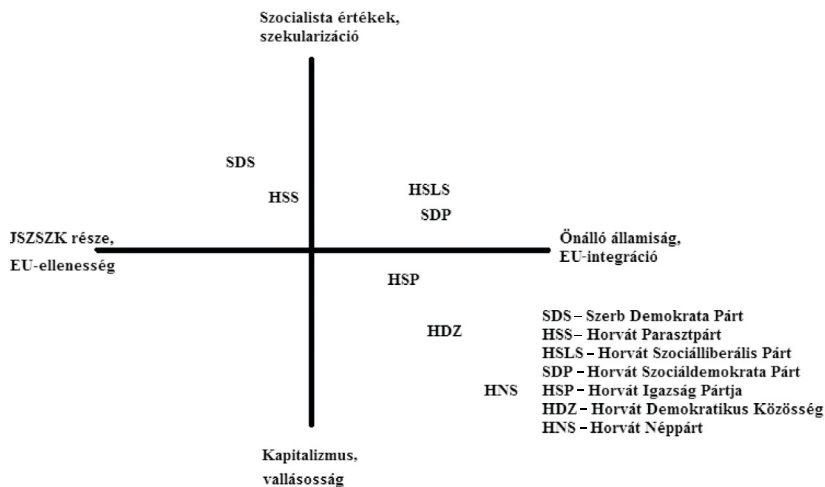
Szocialista értékek, szekularizáció

SDS

HSS

HSLS

SDP

JSZSZK része, EU-ellenesség

Önálló államiság, EU-integráció

HSP

HDZ

HNS

SDS – Szerb Demokrata Párt
HSS – Horvát Parasztpárt
HSLS – Horvát Szociálliberális Párt
SDP – Horvát Szociáldemokrata Párt
HSP – Horvát Igazság Pártja
HDZ – Horvát Demokratikus Közösség
HNS – Horvát Néppárt

Kapitalizmus, vallásosság